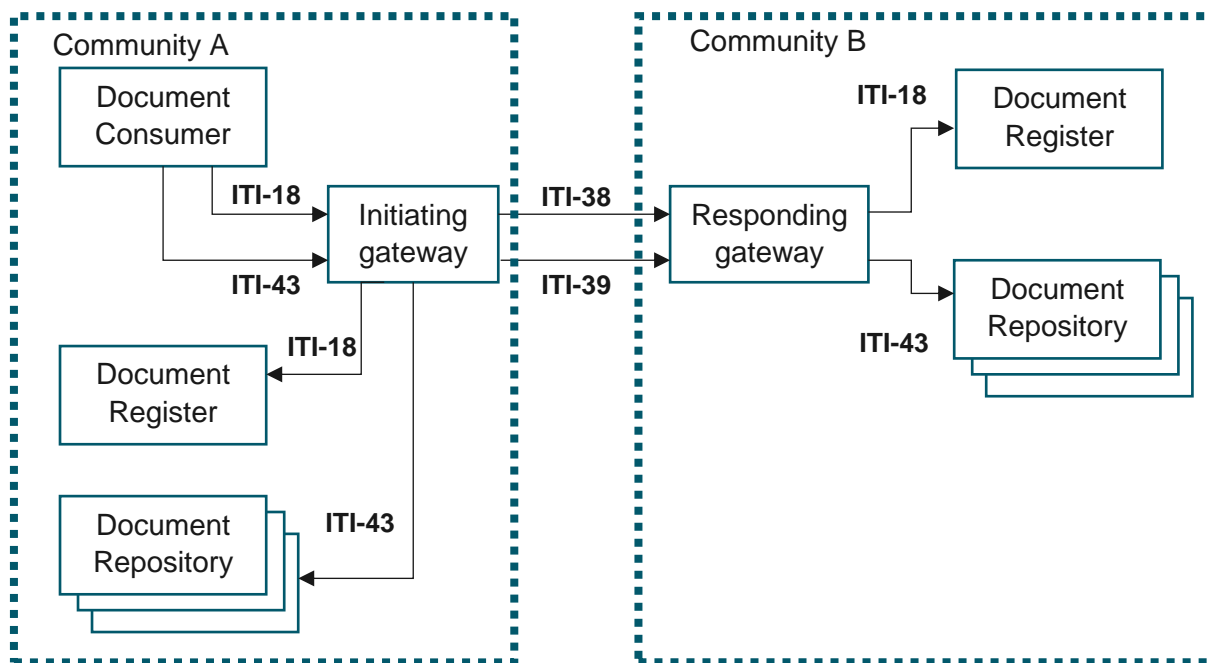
Community A

Document Consumer

ITI-18

ITI-43

Initiating gateway

ITI-18

Document Register

ITI-43

Document Repository

ITI-38

ITI-39

Community B

Responding gateway

ITI-18

Document Register

Document Repository

ITI-43